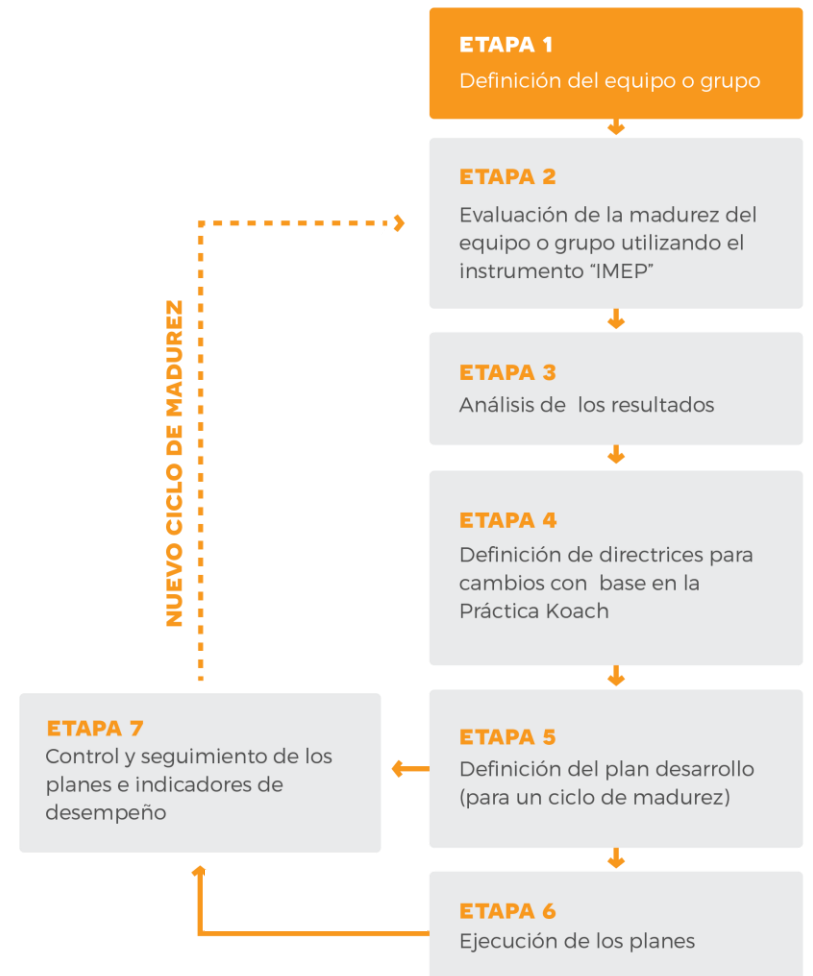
ETAPA 1
Definición del equipo o grupo

ETAPA 2
Evaluación de la madurez del equipo o grupo utilizando el instrumento “IMEP”

ETAPA 3
Análisis de los resultados

ETAPA 4
Definición de directrices para cambios con base en la Práctica Koach

ETAPA 5
Definición del plan desarrollo (para un ciclo de madurez)

ETAPA 6
Ejecución de los planes

ETAPA 7
Control y seguimiento de los planes e indicadores de desempeño

NUEVO CICLO DE MADUREZ